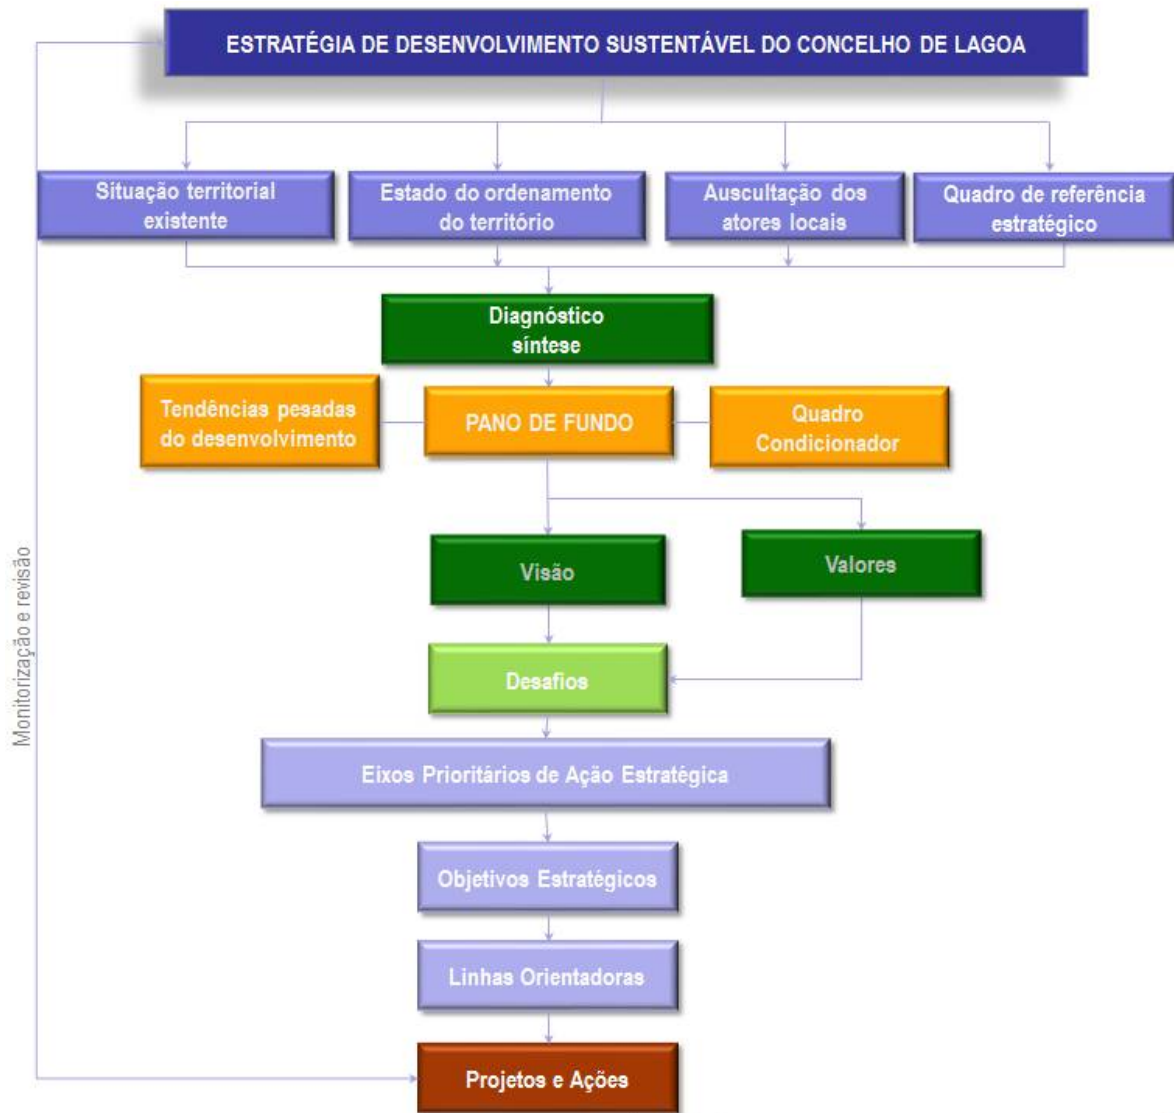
ESTRATÉGIA DE DESENVOLVIMENTO SUSTENTÁVEL DO CONCELHO DE LAGOA

Situação territorial existente

Estado do ordenamento do território

Auscultação dos atores locais

Quadro de referência estratégico

Diagnóstico síntese

Tendências pesadas do desenvolvimento

PANO DE FUNDO

Quadro Condicionador

Visão

Valores

Desafios

Eixos Prioritários de Ação Estratégica

Objetivos Estratégicos

Linhas Orientadoras

Projetos e Ações

Monitorização e revisão